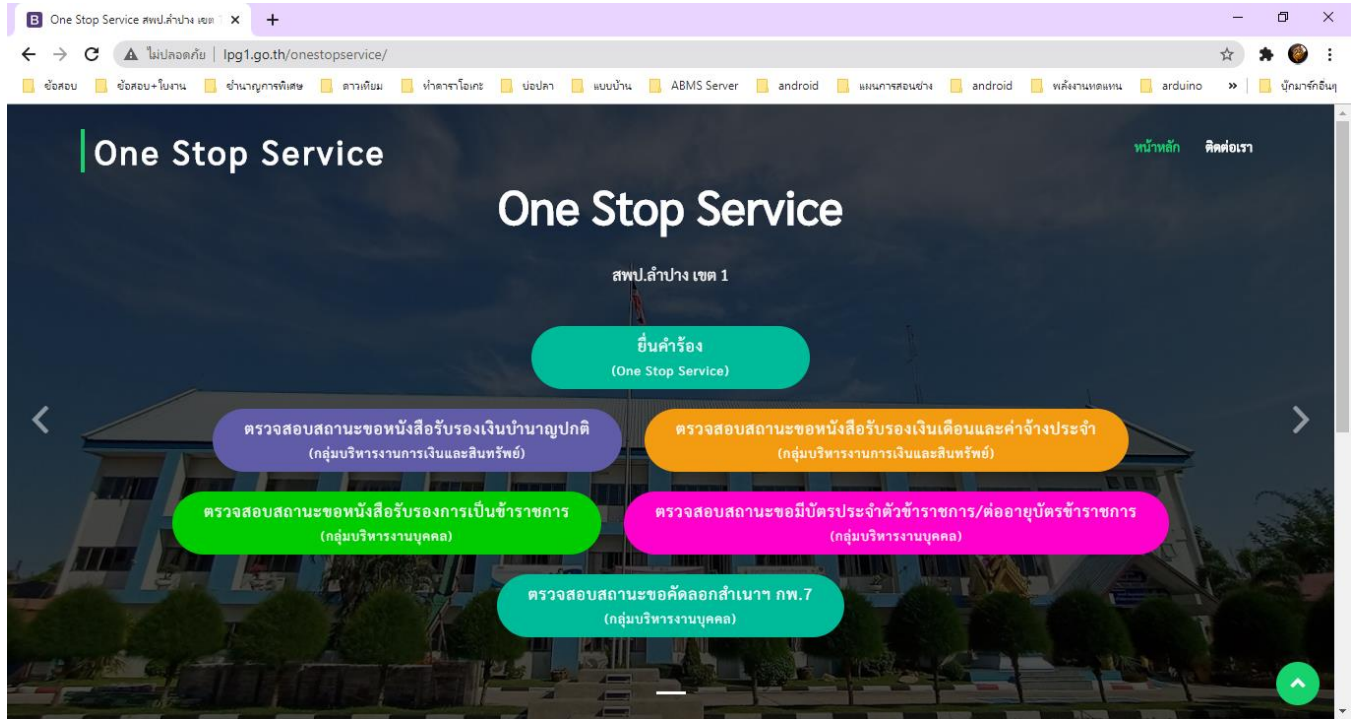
B One Stop Service สพป.ลำปาง เขต
+

ไม่ปลอดภัย | lpg1.go.th/onestopservice/

ข้อสอบ | ข้อสอบ+ใบงาน | ชำนาญการพิเศษ | ดาวเทียม | ทำตาราโอเกะ | บ่อปลา | แบบบ้าน | ABMS Server | android | แผนการสอนช่าง | android | พลังงานทดแทน | arduino | » | บุ๊กมาร์กอื่นๆ

One Stop Service

หน้าหลัก ติดต่อเรา

One Stop Service

สพป.ลำปาง เขต 1

ยื่นคำร้อง
(One Stop Service)

ตรวจสอบสถานะขอหนังสือรับรองเงินบำนาญปกติ
(กลุ่มบริหารงานการเงินและสินทรัพย์)

ตรวจสอบสถานะขอหนังสือรับรองเงินเดือนและค่าจ้างประจำ
(กลุ่มบริหารงานการเงินและสินทรัพย์)

ตรวจสอบสถานะขอหนังสือรับรองการเป็นข้าราชการ
(กลุ่มบริหารงานบุคคล)

ตรวจสอบสถานะขอมีบัตรประจำตัวข้าราชการ/ต่ออายุบัตรข้าราชการ
(กลุ่มบริหารงานบุคคล)

ตรวจสอบสถานะขอคัดลอกสำเนาฯ กพ.7
(กลุ่มบริหารงานบุคคล)